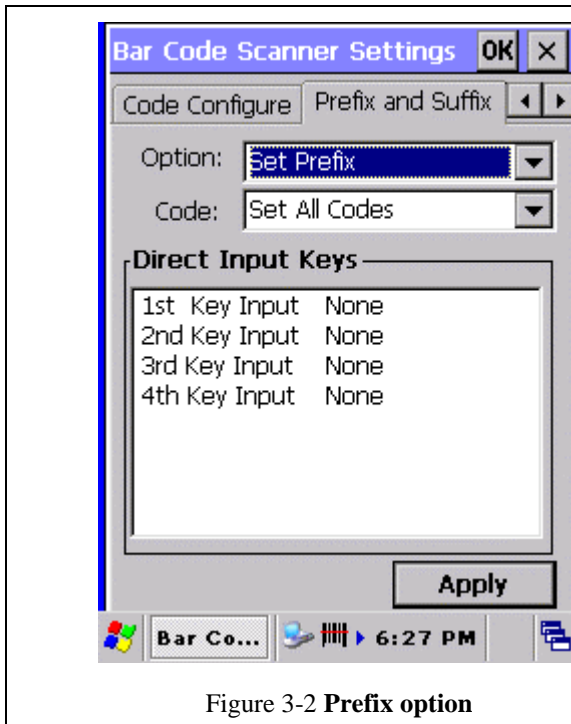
Bar Code Scanner Settings OK ×

Code Configure | Prefix and Suffix

Option: Set Prefix

Code: Set All Codes

Direct Input Keys

1st Key Input None
2nd Key Input None
3rd Key Input None
4th Key Input None

Apply

Bar Co... 6:27 PM

Figure 3-2 **Prefix option**